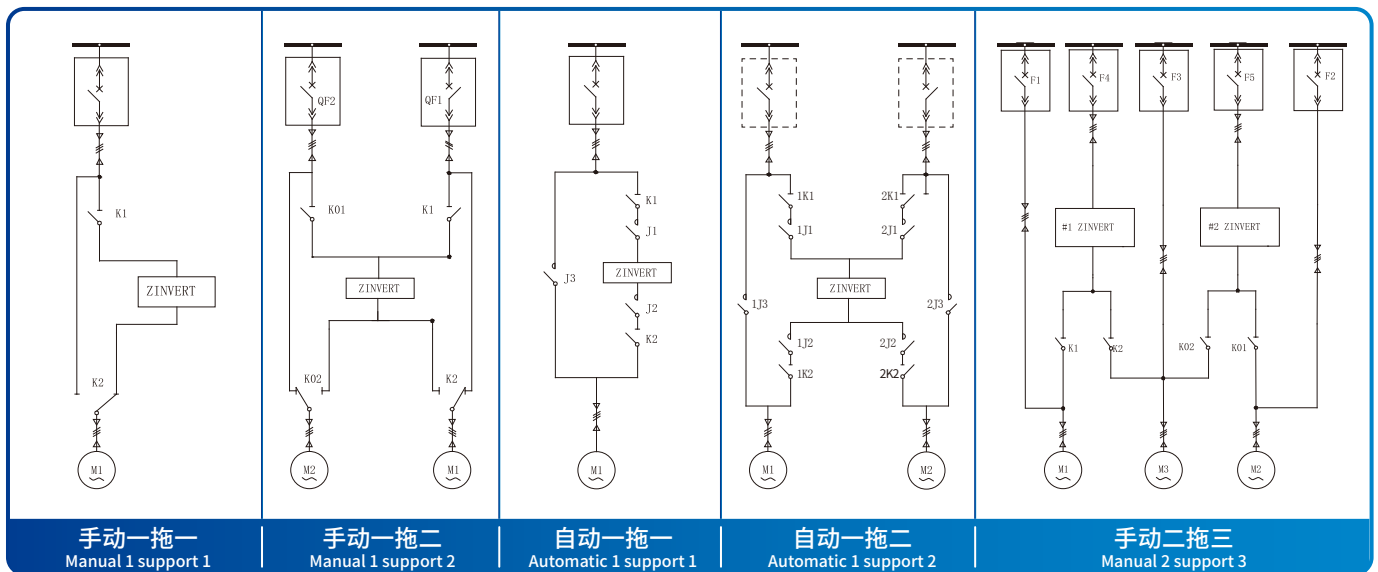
K1
ZINVERT
K2
M1

手动一拖一
Manual 1 support 1

QF2
QF1
K01
K1
ZINVERT
K02
K2
M2
M1

手动一拖二
Manual 1 support 2

K1
J1
J3
ZINVERT
J2
K2
M1

自动一拖一
Automatic 1 support 1

1K1
2K1
1J1
2J1
ZINVERT
1J3
2J3
1J2
2J2
1K2
2K2
M1
M2

自动一拖二
Automatic 1 support 2

F1
F4
F3
F5
F2
#1 ZINVERT
#2 ZINVERT
K1
K2
K02
K01
M1
M3
M2

手动二拖三
Manual 2 support 3